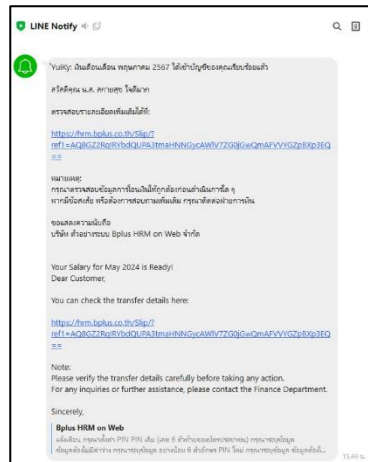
LINE Notify

YuiKy: เงินเดือนเดือน พฤษภาคม 2567 ได้เข้าบัญชีของคุณเรียบร้อยแล้ว

สวัสดีคุณ น.ส. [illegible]

ตรวจสอบรายละเอียดเพิ่มเติมได้ที่:

https://hrm.bplus.co.th/Slip/?ref1=AQ8GZ2RqIRYbdQUPA3tmaHNNGycAWIV7ZG0jGwQmAFVVYGZp8Xp3EQ==

หมายเหตุ:
กรุณาตรวจสอบข้อมูลการโอนเงินให้ถูกต้องก่อนดำเนินการใด ๆ
หากมีข้อสงสัย หรือต้องการสอบถามเพิ่มเติม กรุณาติดต่อฝ่ายการเงิน

ขอแสดงความนับถือ
บริษัท ตัวอย่างระบบ Bplus HRM on Web จำกัด

Your Salary for May 2024 is Ready!
Dear Customer,

You can check the transfer details here:

https://hrm.bplus.co.th/Slip/?ref1=AQ8GZ2RqIRYbdQUPA3tmaHNNGycAWIV7ZG0jGwQmAFVVYGZp8Xp3EQ==

Note:
Please verify the transfer details carefully before taking any action.
For any inquiries or further assistance, please contact the Finance Department.

Sincerely,

Bplus HRM on Web
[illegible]

15:46 น.